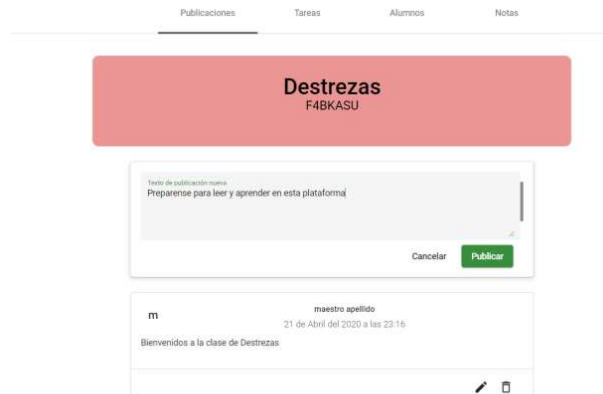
Publicaciones Tareas Alumnos Notas

Destrezas
F4BKASU

Texto de publicación nueva
Preparense para leer y aprender en esta plataforma

Cancelar Publicar

m
maestro apellido
21 de Abril del 2020 a las 23:16

Bienvenidos a la clase de Destrezas